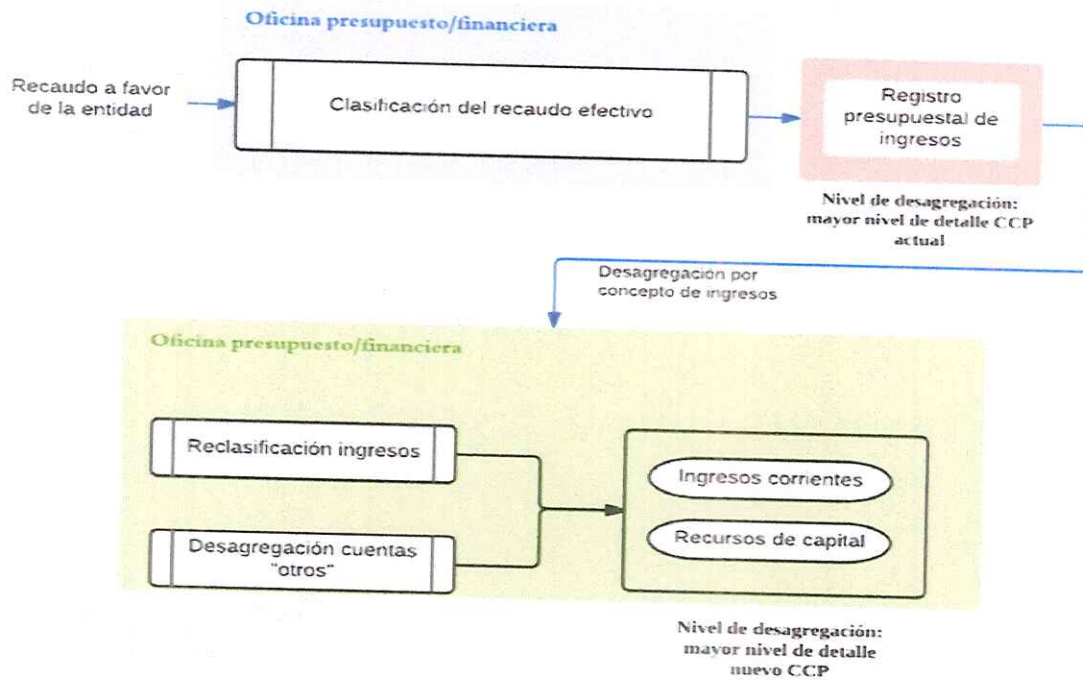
Oficina presupuesto/financiera

Recaudo a favor de la entidad

Clasificación del recaudo efectivo

Registro presupuestal de ingresos

Nivel de desagregación: mayor nivel de detalle CCP actual

Desagregación por concepto de ingresos

Oficina presupuesto/financiera

Reclasificación ingresos

Desagregación cuentas "otros"

Ingresos corrientes

Recursos de capital

Nivel de desagregación: mayor nivel de detalle nuevo CCP